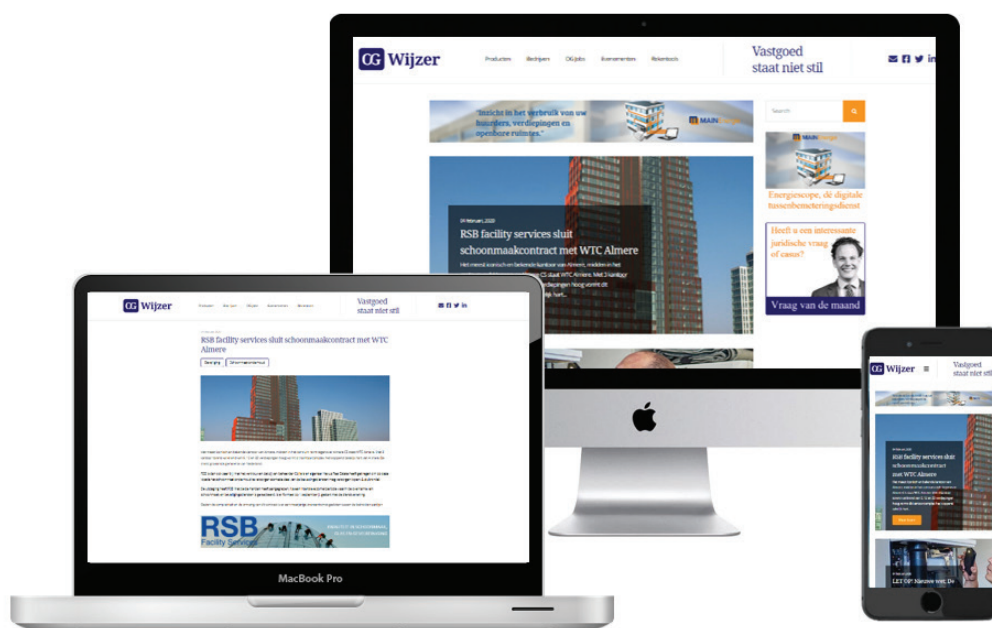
OG Wijzer

Producten Bedrijven OG Jobs Abonnementen Rekenbox

Vastgoed staat niet stil

Search

"Inzicht in het verbruik van uw huurders, verdiepingen en openbare ruimtes."

MAIN

04 februari, 2020

RSB facility services sluit schoonmaakcontract met WTC Almere

Het meest iconisch en bekende kantoor van Almere, midden in het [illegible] WTC Almere. Met 3 kantoor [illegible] verdiepingen hoog vormt dit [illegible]

Energiescope, de digitale tussenbemeteringsdienst

Heeft u een interessante juridische vraag of casus?

Vraag van de maand

OG Wijzer

Vastgoed staat niet stil

RSB facility services sluit schoonmaakcontract met WTC Almere

RSB Facility Services

MacBook Pro

OG Wijzer

Vastgoed staat niet stil

RSB facility services sluit schoonmaakcontract met WTC Almere

LET OP! Nieuwe wet. De